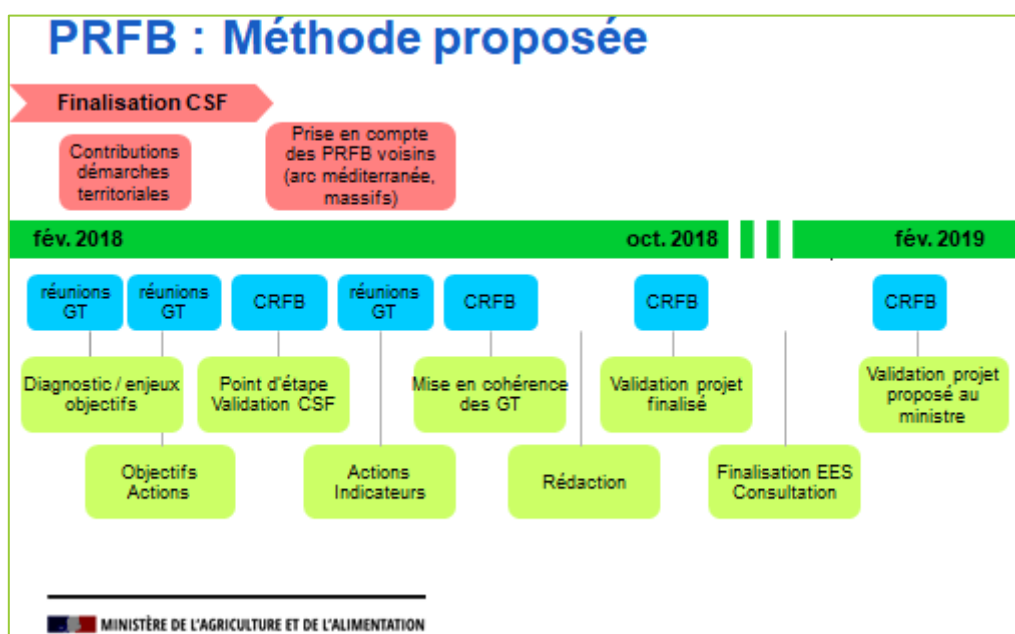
PRFB : Méthode proposée

Finalisation CSF

Contributions démarches territoriales

Prise en compte des PRFB voisins (arc méditerranée, massifs)

fév. 2018

oct. 2018

fév. 2019

réunions GT

réunions GT

CRFB

réunions GT

CRFB

CRFB

CRFB

Diagnostic / enjeux objectifs

Objectifs Actions

Point d'étape Validation CSF

Actions Indicateurs

Mise en cohérence des GT

Rédaction

Validation projet finalisé

Finalisation EES Consultation

Validation projet proposé au ministre

MINISTÈRE DE L'AGRICULTURE ET DE L'ALIMENTATION